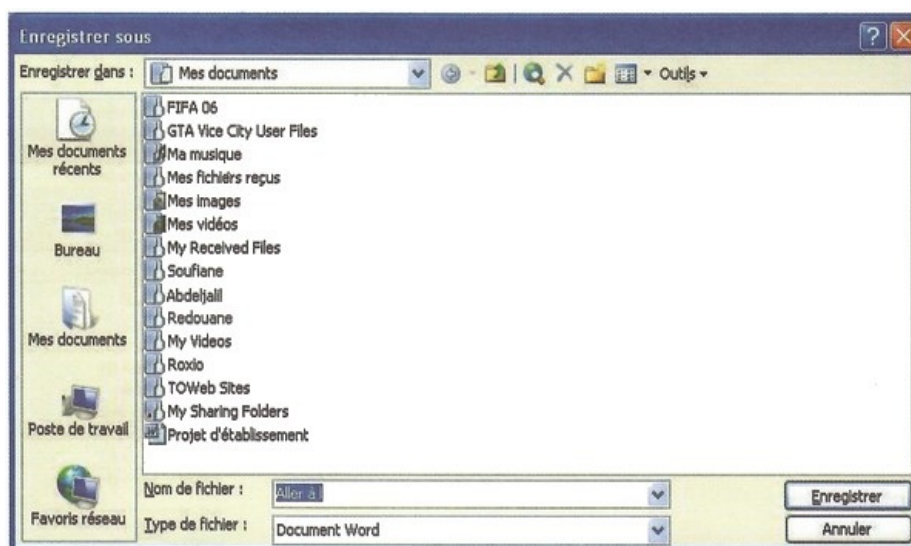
Enregistrer sous

Enregistrer dans : Mes documents

Outils

Mes documents récents

Bureau

Mes documents

Poste de travail

Favoris réseau

FIFA 06
GTA Vice City User Files
Ma musique
Mes fichiers reçus
Mes images
Mes vidéos
My Received Files
Soufiane
Abdeljalil
Redouane
My Videos
Roxio
TOWeb Sites
My Sharing Folders
Projet d'établissement

Nom de fichier : Aller à l

Type de fichier : Document Word

Enregistrer

Annuler